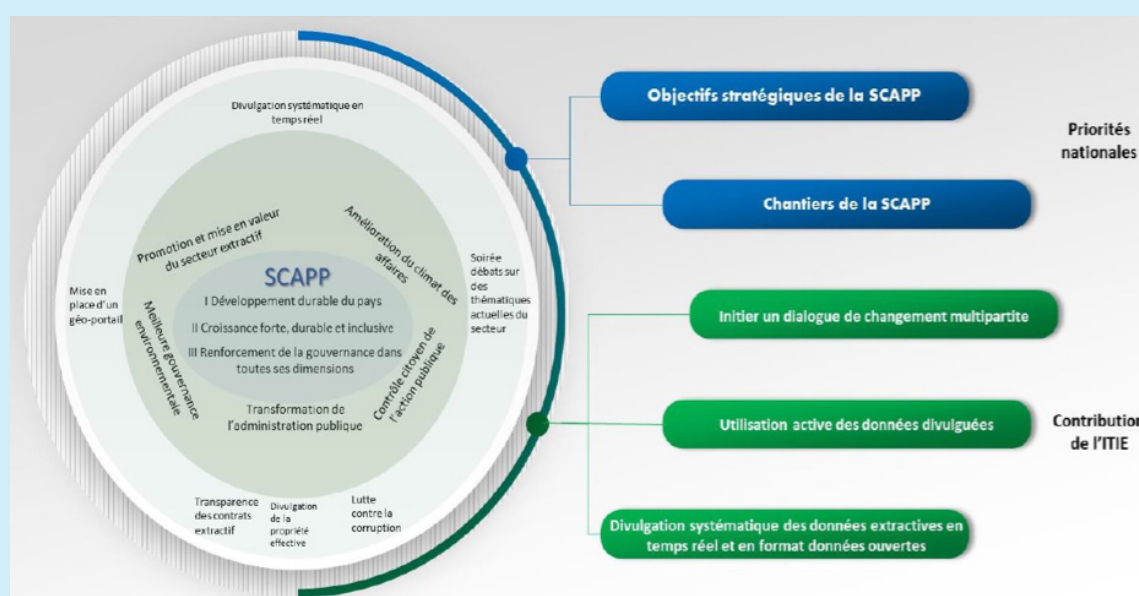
Divulgation systématique en temps réel

Promotion et mise en valeur du secteur extractif

Amélioration du climat des affaires

Soirée débats sur des thématiques actuelles du secteur

Mise en place d'un géo-portail

SCAPP

I Développement durable du pays

II Croissance forte, durable et inclusive

III Renforcement de la gouvernance dans toutes ses dimensions

Meilleure gouvernance environnementale

Contrôle citoyen de l'action publique

Transformation de l'administration publique

Transparence des contrats extractif

Divulgation de la propriété effective

Lutte contre la corruption

Objectifs stratégiques de la SCAPP

Chantiers de la SCAPP

Priorités nationales

Initier un dialogue de changement multipartite

Utilisation active des données divulguées

Contribution de l'ITIE

Divulgation systématique des données extractives en temps réel et en format données ouvertes